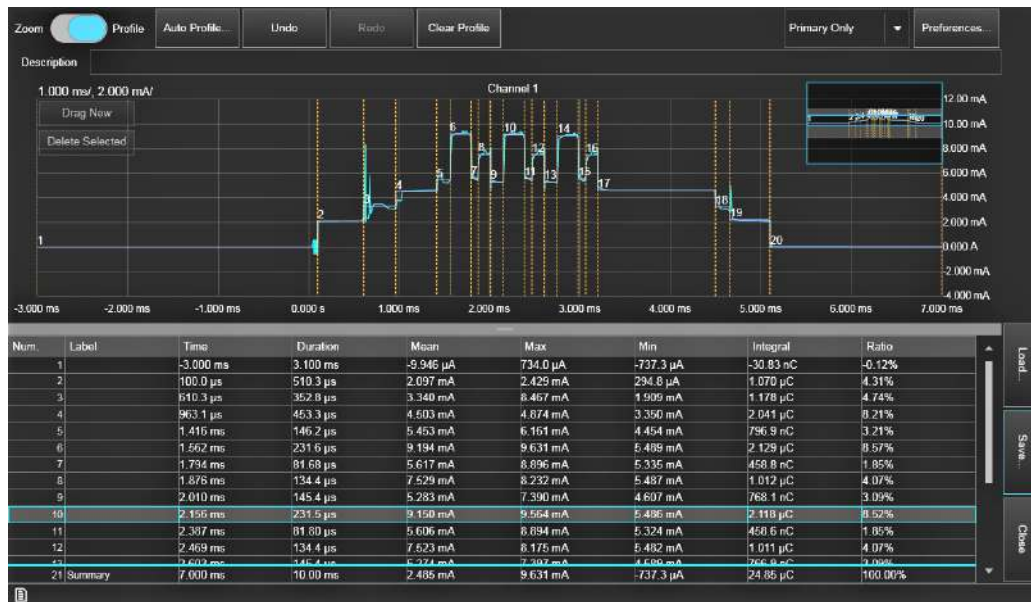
Zoom Profile Auto Profile... Undo Redo Clear Profile Primary Only Preferences...

Description

1.000 ms/, 2.000 mA/

Channel 1

Drag New

Delete Selected

12.00 mA
10.00 mA
8.000 mA
6.000 mA
4.000 mA
2.000 mA
0.000 A
-2.000 mA
-4.000 mA

1 2 3 4 5 6 7 8 9 10 11 12 13 14 15 16 17 18 19 20

-3.000 ms -2.000 ms -1.000 ms 0.000 s 1.000 ms 2.000 ms 3.000 ms 4.000 ms 5.000 ms 6.000 ms 7.000 ms

| Num. | Label | Time | Duration | Mean | Max | Min | Integral | Ratio |
|---|---|---|---|---|---|---|---|---|
| 1 | | -3.000 ms | 3.100 ms | -9.946 µA | 734.0 µA | -737.3 µA | -30.83 nC | -0.12% |
| 2 | | 100.0 µs | 510.3 µs | 2.097 mA | 2.429 mA | 294.8 µA | 1.070 µC | 4.31% |
| 3 | | 610.3 µs | 352.8 µs | 3.340 mA | 8.467 mA | 1.909 mA | 1.178 µC | 4.74% |
| 4 | | 963.1 µs | 453.3 µs | 4.503 mA | 4.874 mA | 3.350 mA | 2.041 µC | 8.21% |
| 5 | | 1.416 ms | 146.2 µs | 5.453 mA | 6.161 mA | 4.454 mA | 796.9 nC | 3.21% |
| 6 | | 1.562 ms | 231.6 µs | 9.194 mA | 9.631 mA | 5.489 mA | 2.129 µC | 8.57% |
| 7 | | 1.794 ms | 81.68 µs | 5.617 mA | 8.896 mA | 5.335 mA | 458.8 nC | 1.85% |
| 8 | | 1.876 ms | 134.4 µs | 7.529 mA | 8.232 mA | 5.487 mA | 1.012 µC | 4.07% |
| 9 | | 2.010 ms | 145.4 µs | 5.283 mA | 7.390 mA | 4.607 mA | 768.1 nC | 3.09% |
| 10 | | 2.156 ms | 231.5 µs | 9.150 mA | 9.564 mA | 5.486 mA | 2.118 µC | 8.52% |
| 11 | | 2.387 ms | 81.80 µs | 5.606 mA | 8.894 mA | 5.324 mA | 458.6 nC | 1.85% |
| 12 | | 2.469 ms | 134.4 µs | 7.523 mA | 8.175 mA | 5.482 mA | 1.011 µC | 4.07% |
| 13 | | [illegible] | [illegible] | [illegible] | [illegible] | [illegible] | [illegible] | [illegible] |
| 21 | Summary | 7.000 ms | 10.00 ms | 2.485 mA | 9.631 mA | -737.3 µA | 24.85 µC | 100.00% |

Load... Save... Close